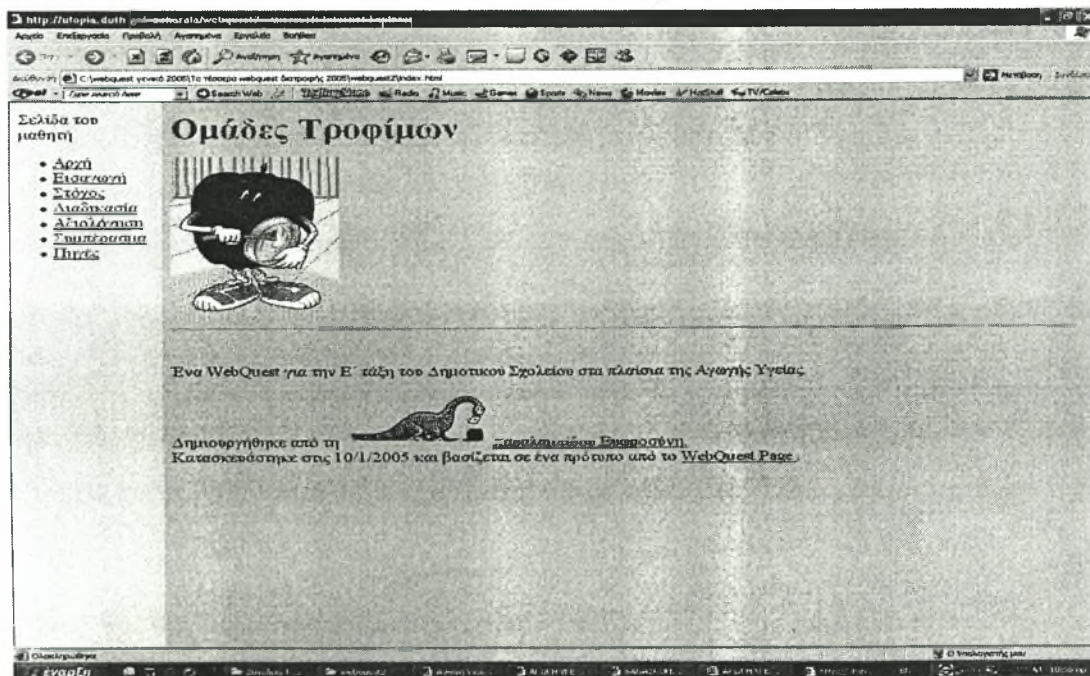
http://utopia.duth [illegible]

Αρχείο Επεξεργασία Προβολή Αγαπημένα Εργαλεία Βοήθεια

Αναζήτηση Αγαπημένα

Διεύθυνση C:\webquest γενικό 2005\Τα τέσσερα webquest διατροφής 2005\webquest2\index.html

Μετάβαση

Search Web Radio Music Games Sports News Movies HotMail TV/Celebs

Σελίδα του μαθητή

- Αρχή
- Εισαγωγή
- Στόχος
- Διαδικασία
- Αξιολόγηση
- Συμπέρασμα
- Πηγές

Ομάδες Τροφίμων

Ένα WebQuest για την Ε΄ τάξη του Δημοτικού Σχολείου στα πλαίσια της Αγωγής Υγείας.

Δημιουργήθηκε από τη Σαραλιωτάκου Ευφροσύνη.
Κατασκευάστηκε στις 10/1/2005 και βασίζεται σε ένα πρότυπο από το WebQuest Page .

Ολοκληρώθηκε

Ο Υπολογιστής μου

έναρξη